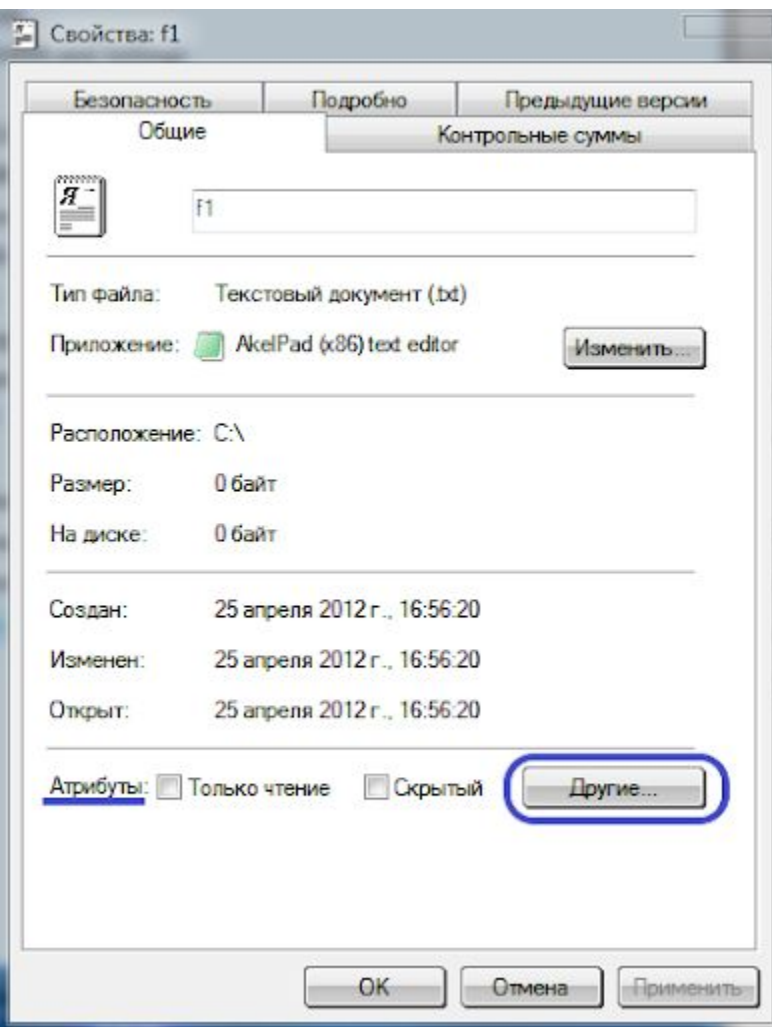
Свойства: f1

Безопасность | Подробно | Предыдущие версии
Общие | Контрольные суммы

f1

Тип файла: Текстовый документ (.txt)

Приложение: AkelPad (x86) text editor

Изменить...

Расположение: C:\

Размер: 0 байт

На диске: 0 байт

Создан: 25 апреля 2012 г., 16:56:20

Изменен: 25 апреля 2012 г., 16:56:20

Открыт: 25 апреля 2012 г., 16:56:20

Атрибуты: Только чтение Скрытый Другие...

OK Отмена Применить